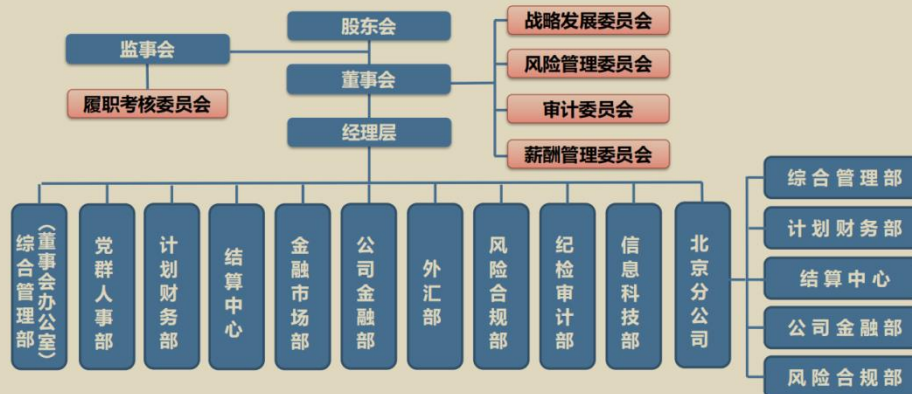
股东会

监事会

履职考核委员会

董事会

经理层

战略发展委员会

风险管理委员会

审计委员会

薪酬管理委员会

综合管理部（董事会办公室）

党群人事部

计划财务部

结算中心

金融市场部

公司金融部

外汇部

风险合规部

纪检审计部

信息科技部

北京分公司

综合管理部

计划财务部

结算中心

公司金融部

风险合规部